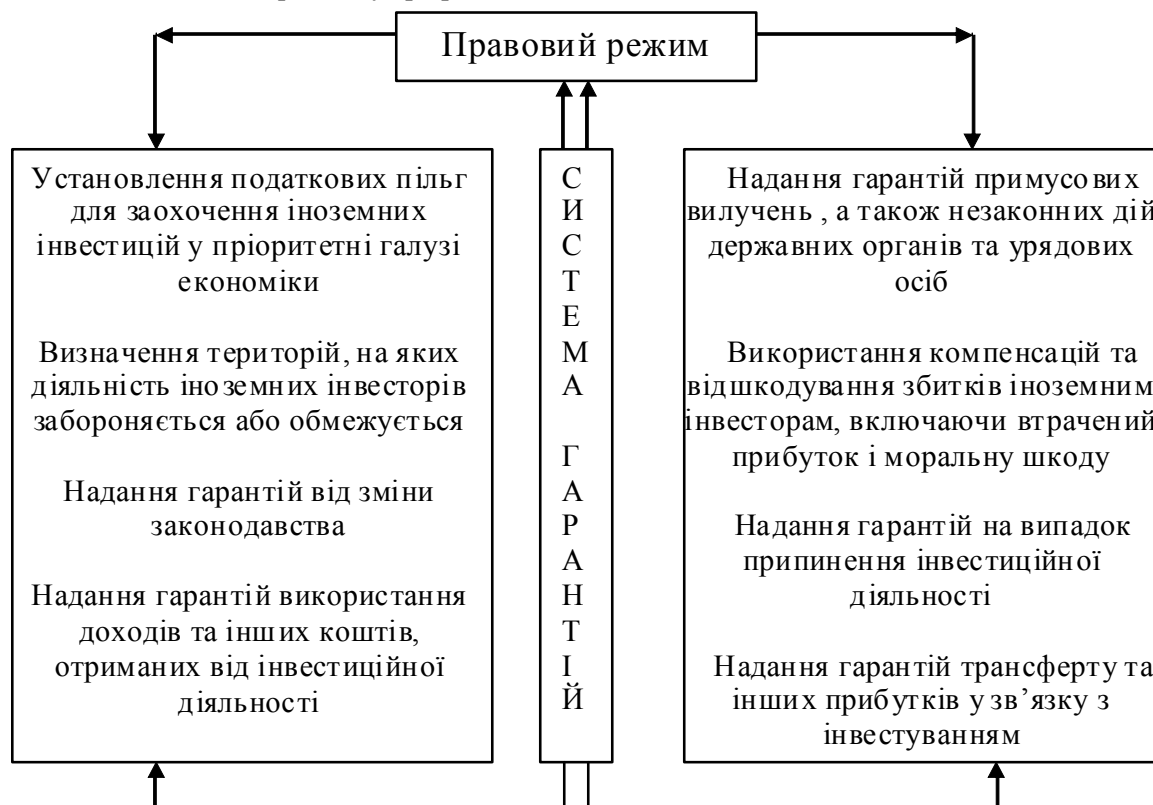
Правовий режим

Установлення податкових пільг для заохочення іноземних інвестицій у пріоритетні галузі економіки

Визначення територій, на яких діяльність іноземних інвесторів забороняється або обмежується

Надання гарантій від зміни законодавства

Надання гарантій використання доходів та інших коштів, отриманих від інвестиційної діяльності

С
И
С
Т
Е
М
А

Г
А
Р
А
Н
Т
І
Й

Надання гарантій примусових вилучень , а також незаконних дій державних органів та урядових осіб

Використання компенсацій та відшкодування збитків іноземним інвесторам, включаючи втрачений прибуток і моральну шкоду

Надання гарантій на випадок припинення інвестиційної діяльності

Надання гарантій трансферту та інших прибутків у зв'язку з інвестуванням